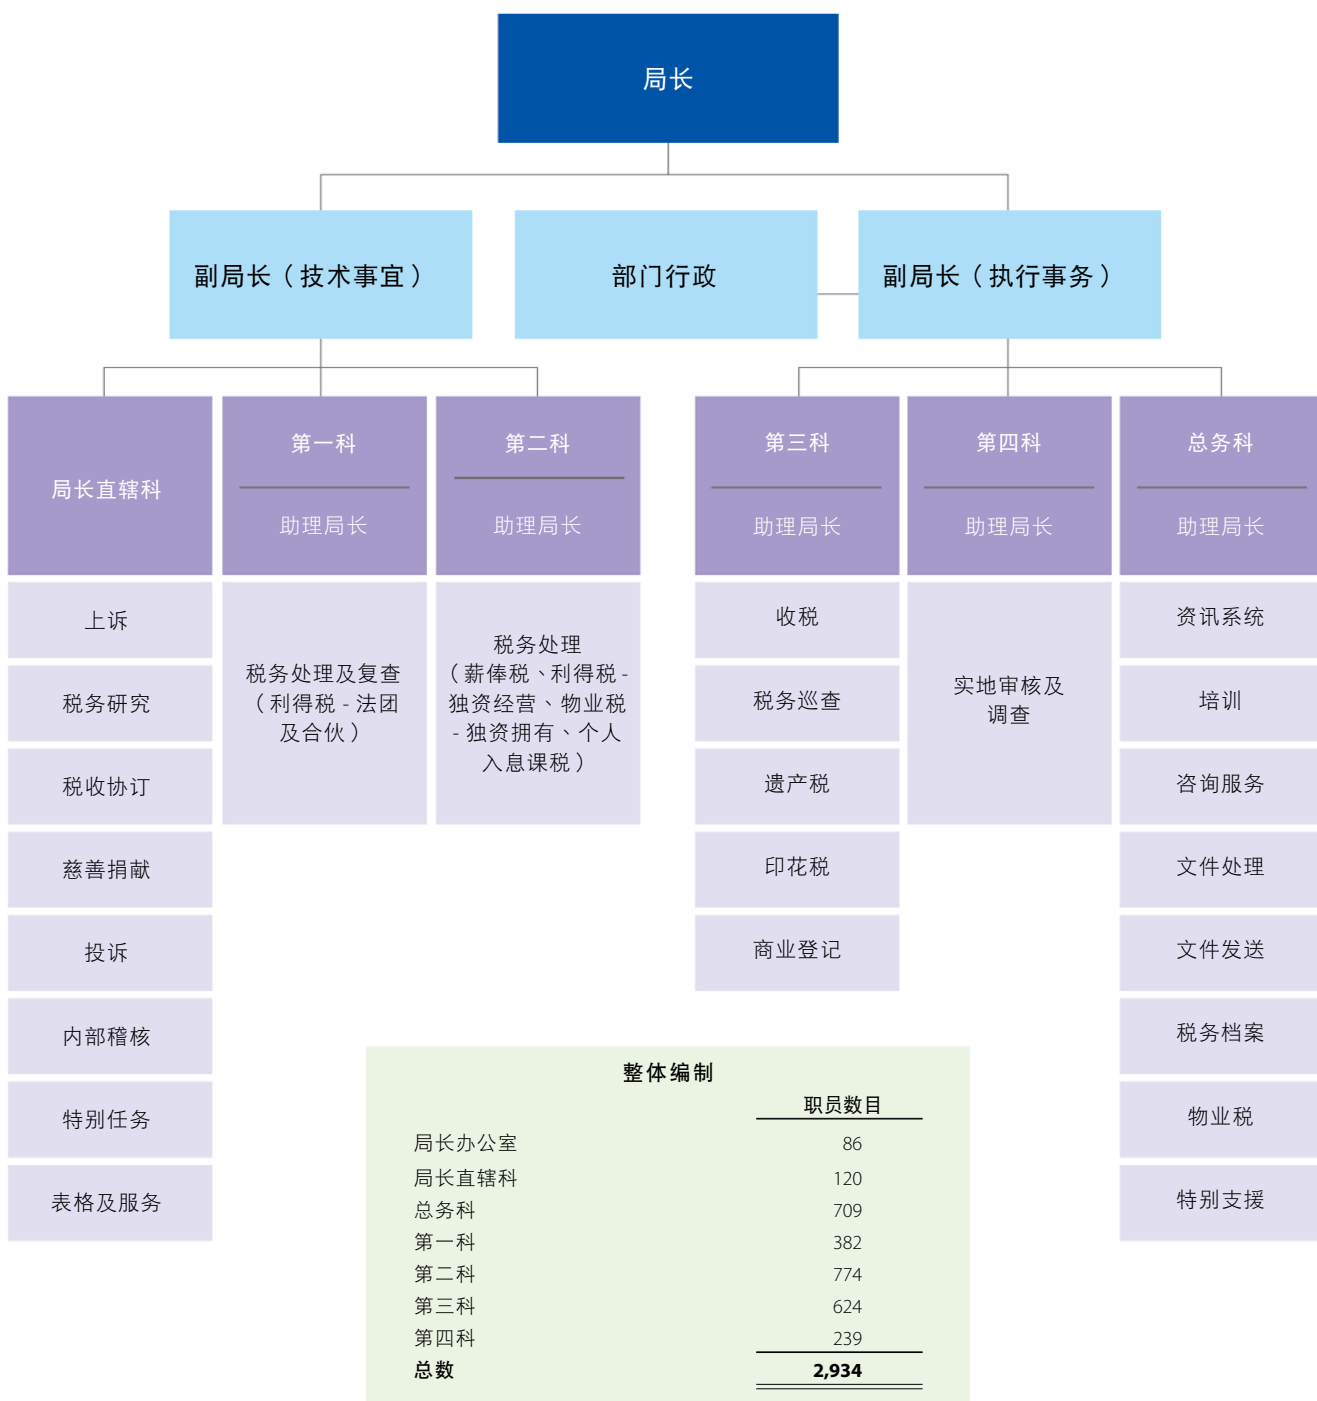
局长

副局长（技术事宜）

部门行政

副局长（执行事务）

局长直辖科

第一科
助理局长

第二科
助理局长

第三科
助理局长

第四科
助理局长

总务科
助理局长

上诉

税务研究

税收协订

慈善捐献

投诉

内部稽核

特别任务

表格及服务

税务处理及复查（利得税 - 法团及合伙）

税务处理（薪俸税、利得税 - 独资经营、物业税 - 独资拥有、个人入息课税）

收税

税务巡查

遗产税

印花税

商业登记

实地审核及调查

资讯系统

培训

咨询服务

文件处理

文件发送

税务档案

物业税

特别支援

整体编制

| | 职员数目 |
|---|---|
| 局长办公室 | 86 |
| 局长直辖科 | 120 |
| 总务科 | 709 |
| 第一科 | 382 |
| 第二科 | 774 |
| 第三科 | 624 |
| 第四科 | 239 |
| **总数** | **2,934** |